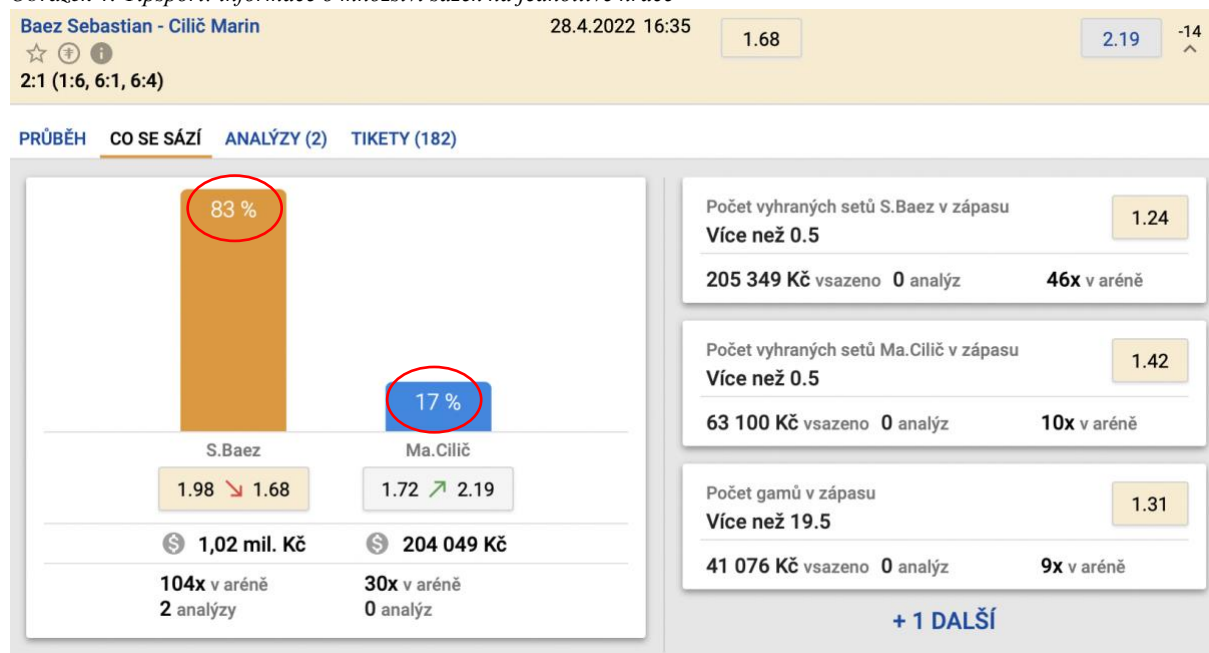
Obrázek 4: Tipsport: informace o množství sázek na jednotlivé hráče

Baez Sebastian - Cilič Marin 28.4.2022 16:35 1.68 2.19 -14

2:1 (1:6, 6:1, 6:4)

PRŮBĚH CO SE SÁZÍ ANALÝZY (2) TIKETY (182)

83 %

17 %

S.Baez

Ma.Cilič

1.98 ↘ 1.68

1.72 ↗ 2.19

1,02 mil. Kč

204 049 Kč

104x v aréně
2 analýzy

30x v aréně
0 analýz

Počet vyhraných setů S.Baez v zápasu
Více než 0.5
1.24
205 349 Kč vsazeno 0 analýz 46x v aréně

Počet vyhraných setů Ma.Cilič v zápasu
Více než 0.5
1.42
63 100 Kč vsazeno 0 analýz 10x v aréně

Počet gamů v zápasu
Více než 19.5
1.31
41 076 Kč vsazeno 0 analýz 9x v aréně

+ 1 DALŠÍ